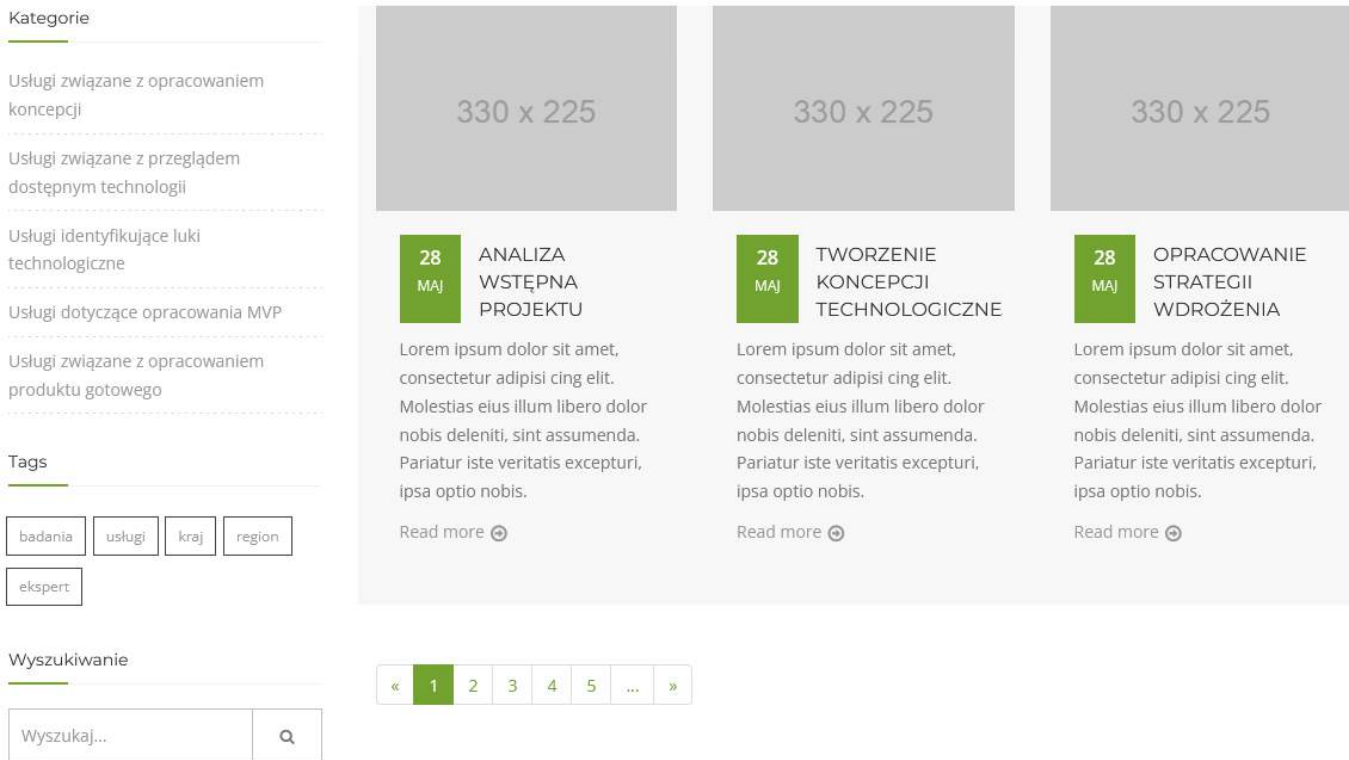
Kategorie

Usługi związane z opracowaniem koncepcji

Usługi związane z przeglądem dostępnym technologii

Usługi identyfikujące luki technologiczne

Usługi dotyczące opracowania MVP

Usługi związane z opracowaniem produktu gotowego

Tags

badania usługi kraj region ekspert

Wyszukiwanie

Wyszukaj...

330 x 225

28 MAJ

ANALIZA WSTĘPNA PROJEKTU

Lorem ipsum dolor sit amet, consectetur adipisi cing elit. Molestias eius illum libero dolor nobis deleniti, sint assumenda. Pariatur iste veritatis excepturi, ipsa optio nobis.

Read more

330 x 225

28 MAJ

TWORZENIE KONCEPCJI TECHNOLOGICZNE

Lorem ipsum dolor sit amet, consectetur adipisi cing elit. Molestias eius illum libero dolor nobis deleniti, sint assumenda. Pariatur iste veritatis excepturi, ipsa optio nobis.

Read more

330 x 225

28 MAJ

OPRACOWANIE STRATEGII WDROŻENIA

Lorem ipsum dolor sit amet, consectetur adipisi cing elit. Molestias eius illum libero dolor nobis deleniti, sint assumenda. Pariatur iste veritatis excepturi, ipsa optio nobis.

Read more

« 1 2 3 4 5 ... »